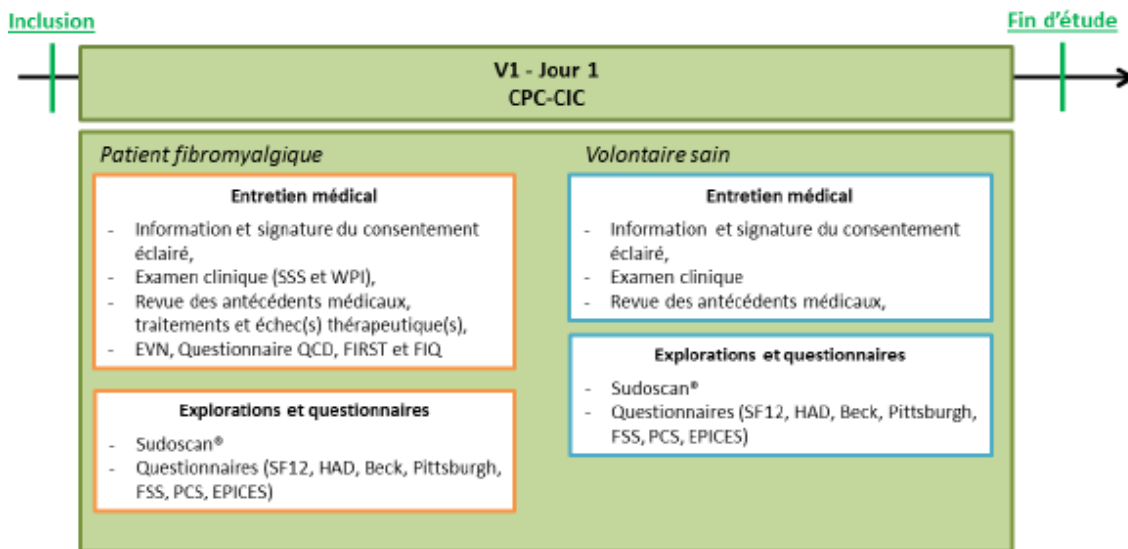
Inclusion

Fin d'étude

V1 - Jour 1
CPC-CIC

Patient fibromyalgique

Entretien médical

- Information et signature du consentement éclairé,
- Examen clinique (SSS et WPI),
- Revue des antécédents médicaux, traitements et échec(s) thérapeutique(s),
- EVN, Questionnaire QCD, FIRST et FIQ

Explorations et questionnaires

- Sudoscan®
- Questionnaires (SF12, HAD, Beck, Pittsburgh, FSS, PCS, EPICES)

Volontaire sain

Entretien médical

- Information et signature du consentement éclairé,
- Examen clinique
- Revue des antécédents médicaux,

Explorations et questionnaires

- Sudoscan®
- Questionnaires (SF12, HAD, Beck, Pittsburgh, FSS, PCS, EPICES)